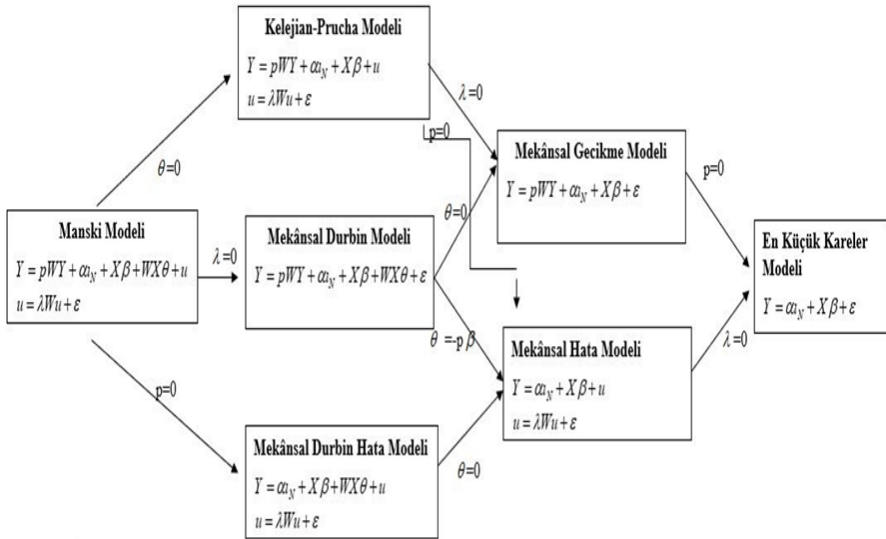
Kelejian-Prucha Modeli

$Y = pWY + \alpha_N + X\beta + u$

$u = \lambda Wu + \varepsilon$

$\theta$=0

$\lambda$=0

p=0

Manski Modeli

$Y = pWY + \alpha_N + X\beta + WX\theta + u$

$u = \lambda Wu + \varepsilon$

$\lambda$=0

Mekânsal Durbin Modeli

$Y = pWY + \alpha_N + X\beta + WX\theta + \varepsilon$

$\theta$=0

Mekânsal Gecikme Modeli

$Y = pWY + \alpha_N + X\beta + \varepsilon$

p=0

En Küçük Kareler Modeli

$Y = \alpha_N + X\beta + \varepsilon$

$\theta$ =-p $\beta$

Mekânsal Hata Modeli

$Y = \alpha_N + X\beta + u$

$u = \lambda Wu + \varepsilon$

$\lambda$=0

p=0

Mekânsal Durbin Hata Modeli

$Y = \alpha_N + X\beta + WX\theta + u$

$u = \lambda Wu + \varepsilon$

$\theta$=0